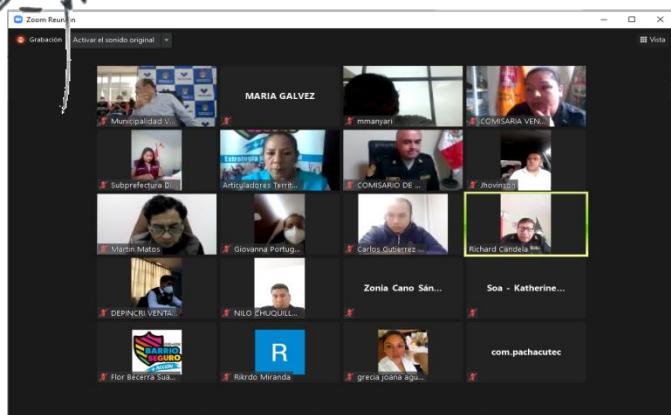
Zoom Reunión

Grabación Activar el sonido original

Vista

Municipalidad V...

MARIA GALVEZ

mmanyari

COMISARIA VEN...

Subprefectura D...

Estrategia

Articuladores Terri...

COMISARIO DE ...

Jhovinson

Martin Matos

Giovanna Portug...

Carlos Gutierrez ...

Richard Candela

DEPINCRI VENTA...

NILO CHUQUILL...

Zonia Cano Sán...

Soa - Katherine...

BARRIO SEGURO

Flor Becerra Sua...

R

Rikrdo Miranda

grecia joana agu...

com.pachacutec